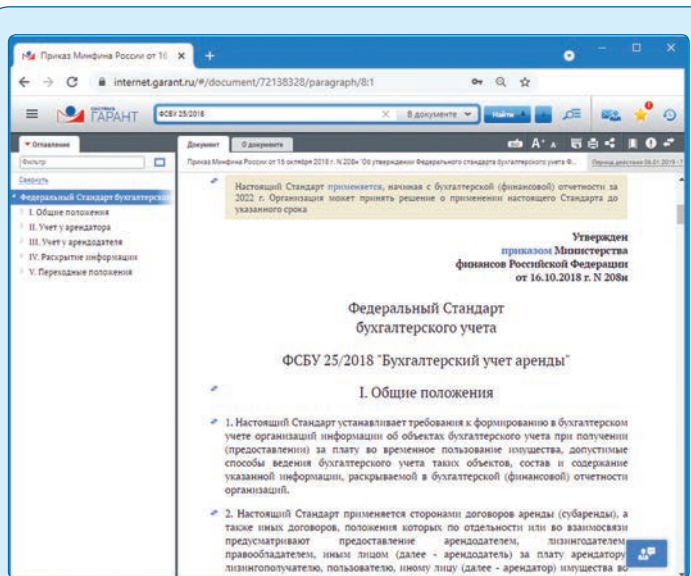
Приказ Минфина России от 16 ×

internet.garant.ru/#/document/72138328/paragraph/8:1

ГАРАНТ

ФСБУ 25/2018

В документе

Найти

Оглавление

Фильтр

Свернуть

Федеральный Стандарт бухгалтерск

I. Общие положения

II. Учет у арендатора

III. Учет у арендодателя

IV. Раскрытие информации

V. Переходные положения

Документ

О документе

Приказ Минфина России от 16 октября 2018 г. N 208н "Об утверждении Федерального стандарта бухгалтерского учета Ф...

Период действия 06.01.2019 -

Настоящий Стандарт применяется, начиная с бухгалтерской (финансовой) отчетности за 2022 г. Организация может принять решение о применении настоящего Стандарта до указанного срока

Утвержден приказом Министерства финансов Российской Федерации от 16.10.2018 г. N 208н

Федеральный Стандарт бухгалтерского учета

ФСБУ 25/2018 "Бухгалтерский учет аренды"

I. Общие положения

1. Настоящий Стандарт устанавливает требования к формированию в бухгалтерском учете организаций информации об объектах бухгалтерского учета при получении (предоставлении) за плату во временное пользование имущества, допустимые способы ведения бухгалтерского учета таких объектов, состав и содержание указанной информации, раскрываемой в бухгалтерской (финансовой) отчетности организаций.

2. Настоящий Стандарт применяется сторонами договоров аренды (субаренды), а также иных договоров, положения которых по отдельности или во взаимосвязи предусматривают предоставление арендодателем, лизингодателем, правообладателем, иным лицом (далее - арендодатель) за плату арендатору, лизингополучателю, пользователю, иному лицу (далее - арендатор) имущества во